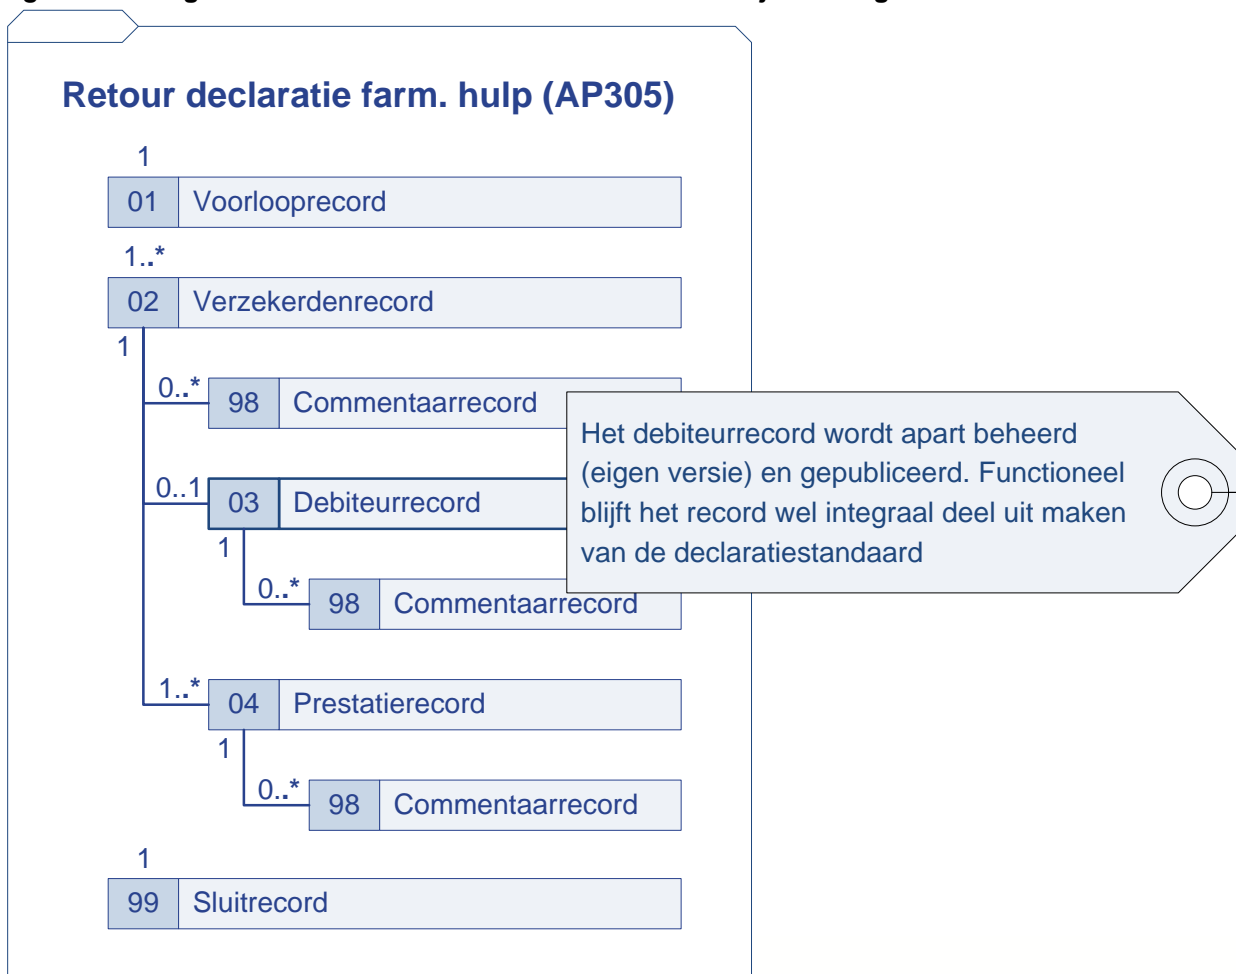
Retour declaratie farm. hulp (AP305)

1

01 Voorlooprecord

1..*

02 Verzekerdenrecord

1

0..* 98 Commentaarrecord

0..1 03 Debiteurrecord

1

0..* 98 Commentaarrecord

1..* 04 Prestatierecord

1

0..* 98 Commentaarrecord

1

99 Sluitrecord

Het debiteurrecord wordt apart beheerd (eigen versie) en gepubliceerd. Functioneel blijft het record wel integraal deel uit maken van de declaratiestandaard